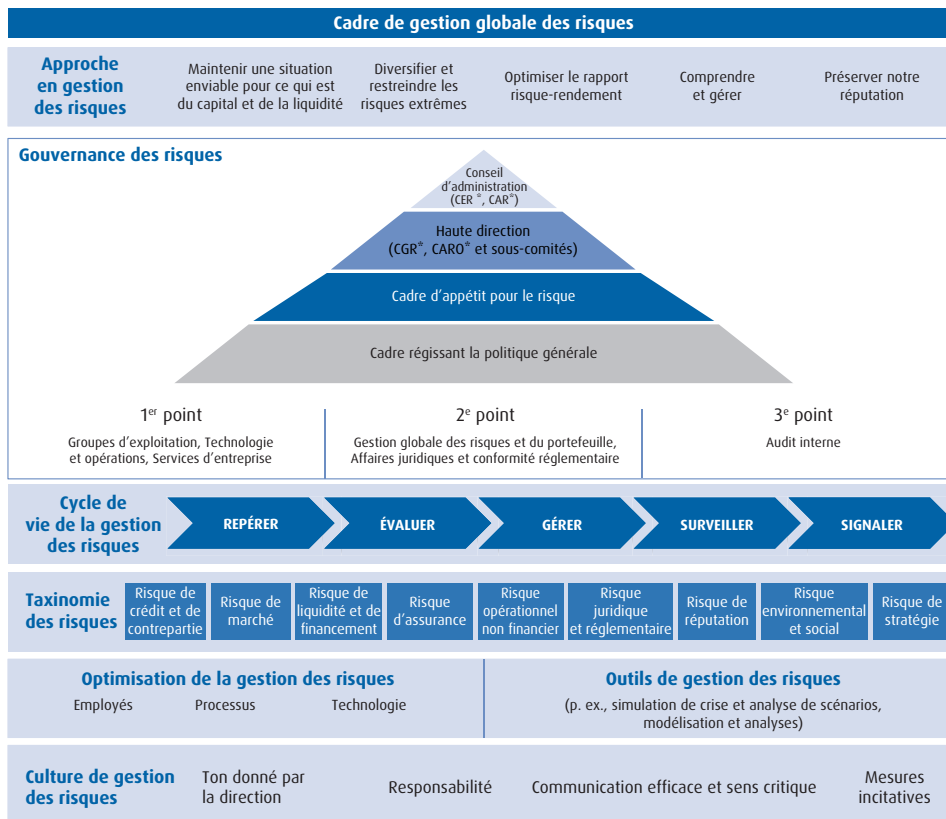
Cadre de gestion globale des risques

Approche en gestion des risques

Maintenir une situation enviable pour ce qui est du capital et de la liquidité

Diversifier et restreindre les risques extrêmes

Optimiser le rapport risque-rendement

Comprendre et gérer

Préserver notre réputation

Gouvernance des risques

Conseil d'administration (CER *, CAR*)

Haute direction (CGR*, CARO* et sous-comités)

Cadre d'appétit pour le risque

Cadre régissant la politique générale

1er point
Groupes d'exploitation, Technologie et opérations, Services d'entreprise

2e point
Gestion globale des risques et du portefeuille, Affaires juridiques et conformité réglementaire

3e point
Audit interne

Cycle de vie de la gestion des risques

REPÉRER

ÉVALUER

GÉRER

SURVEILLER

SIGNALER

Taxinomie des risques

Risque de crédit et de contrepartie

Risque de marché

Risque de liquidité et de financement

Risque d'assurance

Risque opérationnel non financier

Risque juridique et réglementaire

Risque de réputation

Risque environnemental et social

Risque de stratégie

Optimisation de la gestion des risques

Employés

Processus

Technologie

Outils de gestion des risques

(p. ex., simulation de crise et analyse de scénarios, modélisation et analyses)

Culture de gestion des risques

Ton donné par la direction

Responsabilité

Communication efficace et sens critique

Mesures incitatives